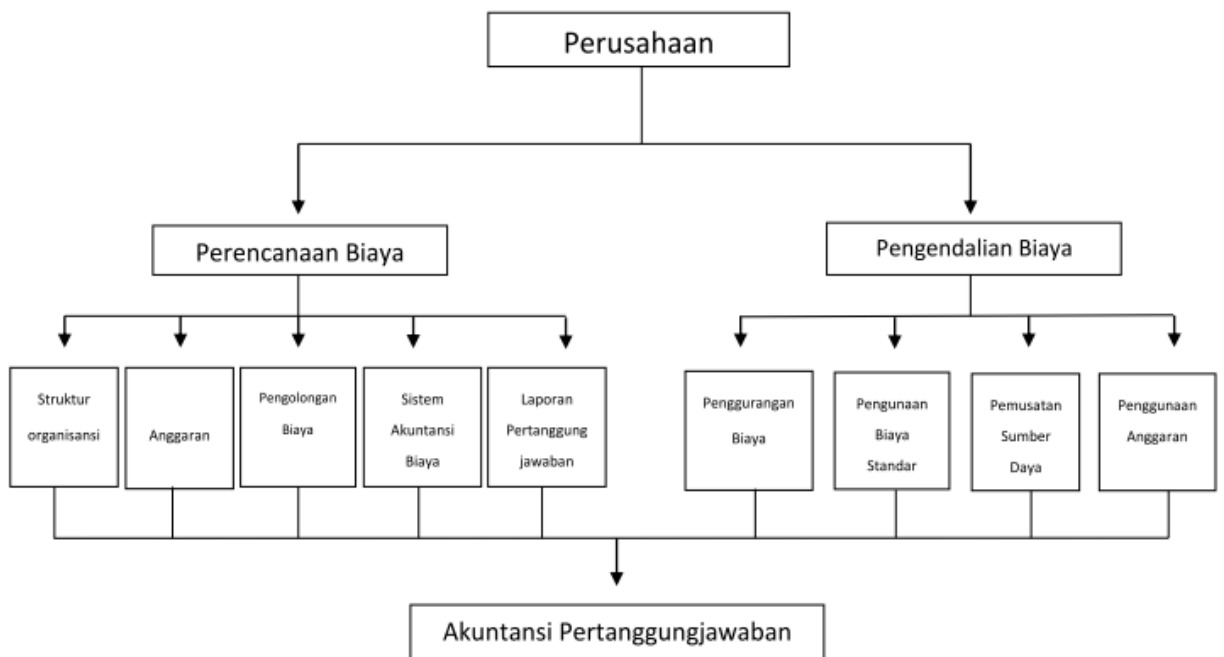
Perusahaan

Perencanaan Biaya

Pengendalian Biaya

Struktur organisansi

Anggaran

Pengolongan Biaya

Sistem Akuntansi Biaya

Laporan Pertanggung jawaban

Penggurangan Biaya

Pengunaan Biaya Standar

Pemusatan Sumber Daya

Penggunaan Anggaran

Akuntansi Pertanggungjawaban